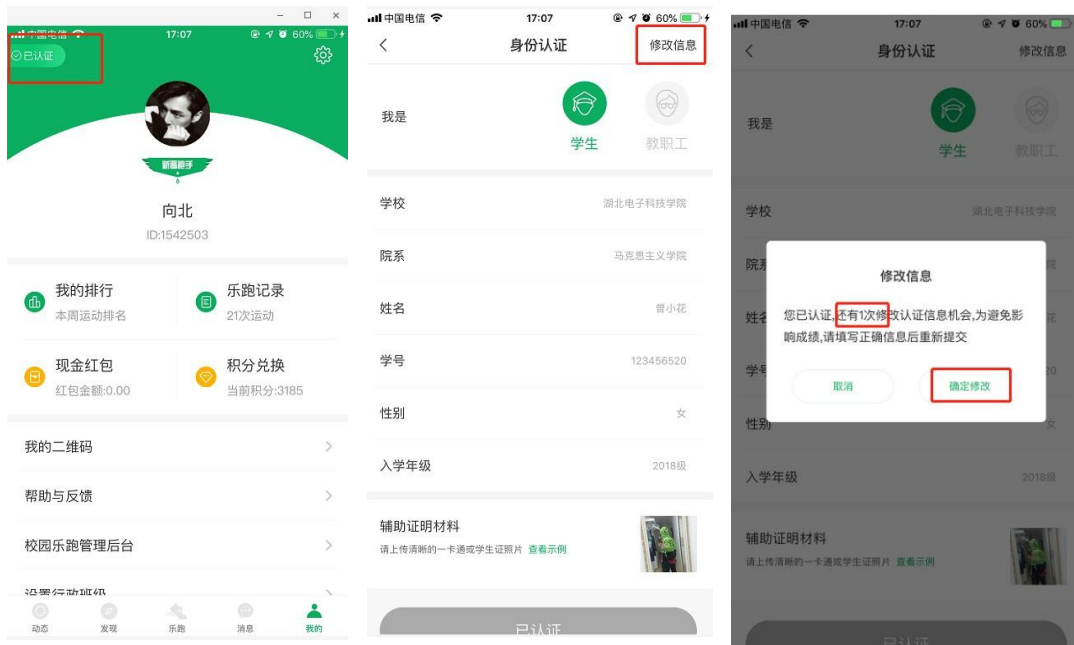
中国电信 17:07 60%
已认证
新晋跑手
向北
ID:1542503
我的排行
本周运动排名
乐跑记录
21次运动
现金红包
红包金额:0.00
积分兑换
当前积分:3185
我的二维码
帮助与反馈
校园乐跑管理后台
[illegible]
动态 发现 乐跑 消息 我的

中国电信 17:07 60%
身份认证
修改信息
我是
学生
教职工
学校 湖北电子科技学院
院系 马克思主义学院
姓名 曾小花
学号 123456520
性别 女
入学年级 2018级
辅助证明材料
请上传清晰的一卡通或学生证照片 查看示例
已认证

中国电信 17:07 60%
身份认证
修改信息
我是
学生
教职工
学校 湖北电子科技学院
修改信息
您已认证,还有1次修改认证信息机会,为避免影响成绩,请填写正确信息后重新提交
取消
确定修改
入学年级 2018级
辅助证明材料
请上传清晰的一卡通或学生证照片 查看示例
已认证